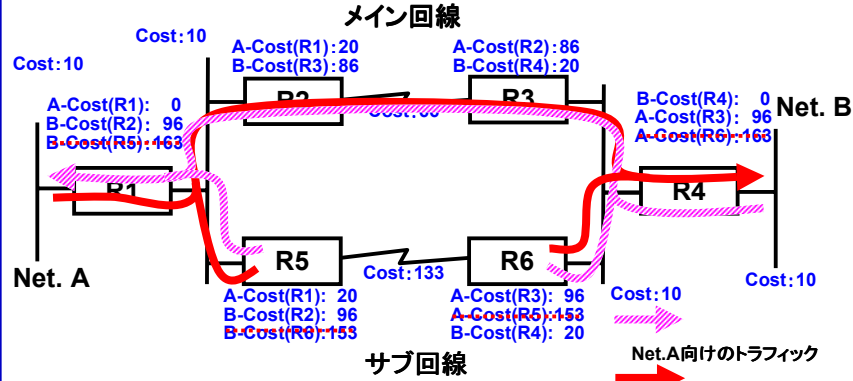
メイン回線

Cost：10

Cost：10

A-Cost(R1)：20
B-Cost(R3)：86

A-Cost(R2)：86
B-Cost(R4)：20

A-Cost(R1)： 0
B-Cost(R2)： 96
B-Cost(R5)：163

R2

R3

Cost：66

B-Cost(R4)： 0
A-Cost(R3)： 96
A-Cost(R6)：163

Net. B

R1

R4

R5

R6

Cost：133

Net. A

Cost：10

A-Cost(R1)： 20
B-Cost(R2)： 96
B-Cost(R6)：153

A-Cost(R3)： 96
A-Cost(R5)：153
B-Cost(R4)： 20

Cost：10

サブ回線

Net.A向けのトラフィック